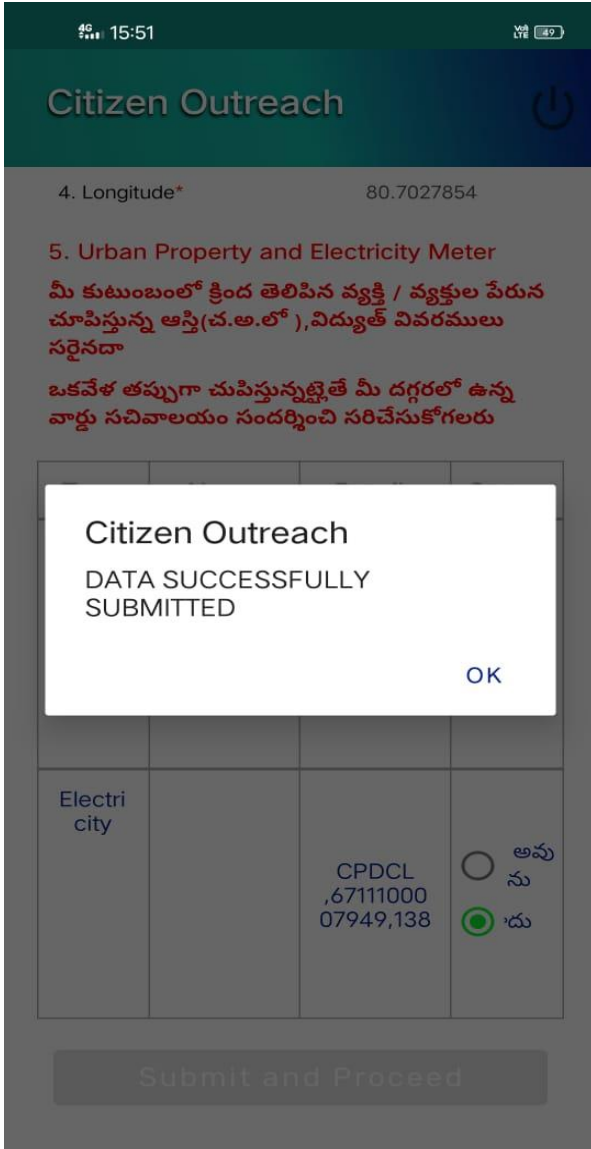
4G 15:51

VoLTE 49

Citizen Outreach

4. Longitude*

80.7027854

5. Urban Property and Electricity Meter

మీ కుటుంబంలో క్రింద తెలిపిన వ్యక్తి / వ్యక్తుల పేరున చూపిస్తున్న ఆస్తి(చ.అ.లో ),విద్యుత్ వివరములు సరైనదా

ఒకవేళ తప్పుగా చుపిస్తున్నట్లైతే మీ దగ్గరలో ఉన్న వార్డు సచివాలయం సందర్శించి సరిచేసుకోగలరు

Citizen Outreach

DATA SUCCESSFULLY SUBMITTED

OK

| Electricity | | CPDCL ,6711100007949,138 | అవును / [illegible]దు |

Submit and Proceed